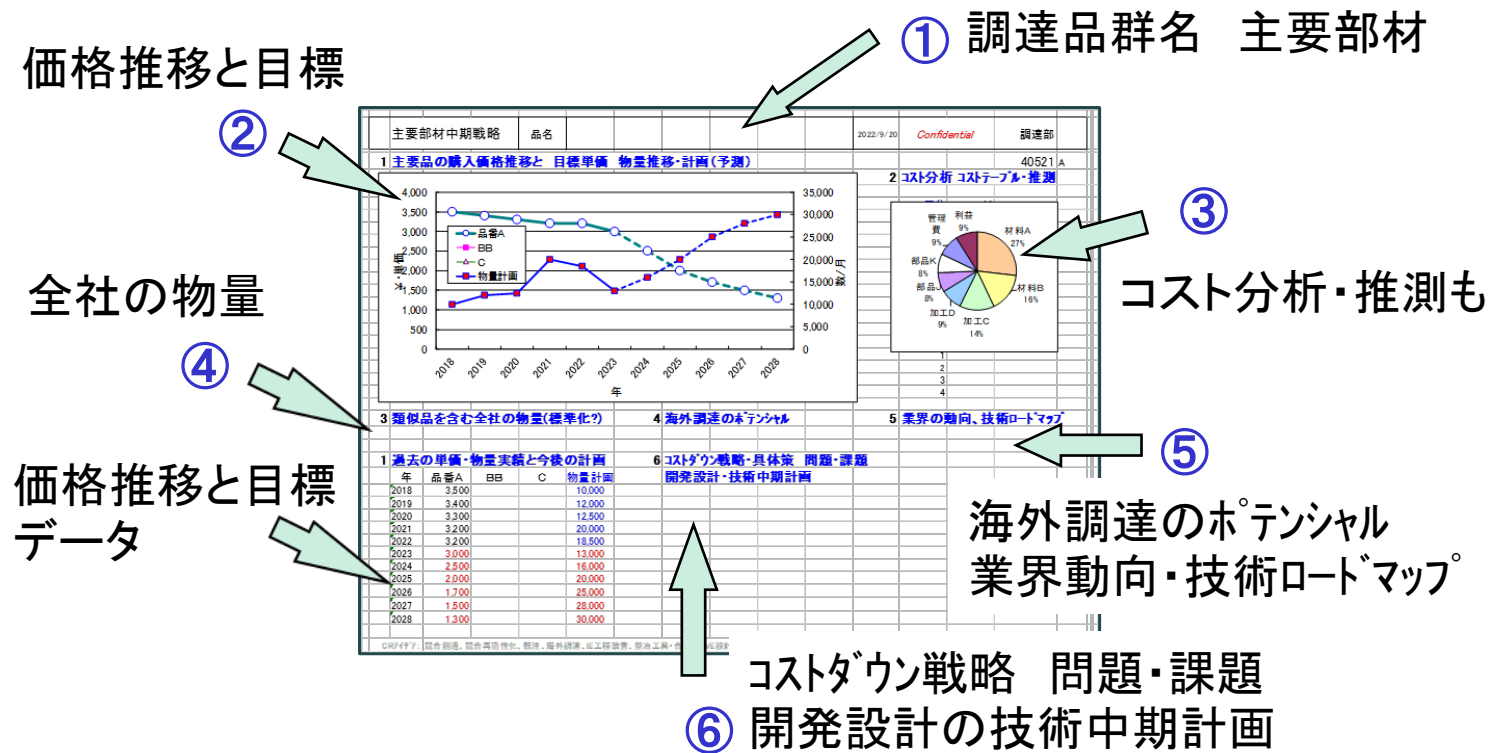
① 調達品群名　主要部材

価格推移と目標

②

主要部材中期戦略　品名　2022/9/20　Confidential　調達部

1 主要品の購入価格推移と 目標単価 物量推移・計画(予測)　40521 A

2 コスト分析 コストテーブル・推測

4,000
3,500
3,000
2,500
2,000
1,500
1,000
500
0

35,000
30,000
25,000
20,000
15,000
10,000
5,000
0

円/個

数/月

品番A
BB
C
物量計画

2018 2019 2020 2021 2022 2023 2024 2025 2026 2027 2028

年

管理費 9%
利益 9%
材料A 27%
部品K 8%
部品 8%
材料B 16%
加工D 9%
加工C 14%

③

コスト分析・推測も

全社の物量

④

1
2
3
4

3 類似品を含む全社の物量(標準化?)　4 海外調達のポテンシャル　5 業界の動向、技術ロードマップ

⑤

1 過去の単価・物量実績と今後の計画　6 コストダウン戦略・具体策 問題・課題
開発設計・技術中期計画

価格推移と目標
データ

| 年 | 品番A | BB | C | 物量計画 |
|---|---|---|---|---|
| 2018 | 3,500 | | | 10,000 |
| 2019 | 3,400 | | | 12,000 |
| 2020 | 3,300 | | | 12,500 |
| 2021 | 3,200 | | | 20,000 |
| 2022 | 3,200 | | | 18,500 |
| 2023 | 3,000 | | | 13,000 |
| 2024 | 2,500 | | | 16,000 |
| 2025 | 2,000 | | | 20,000 |
| 2026 | 1,700 | | | 25,000 |
| 2027 | 1,500 | | | 28,000 |
| 2028 | 1,300 | | | 30,000 |

海外調達のポテンシャル
業界動向・技術ロードマップ

CRアイデア: 競合調達、競合再活性化、標準、海外調達、加工経改善、治具工具 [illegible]

コストダウン戦略　問題・課題
⑥ 開発設計の技術中期計画